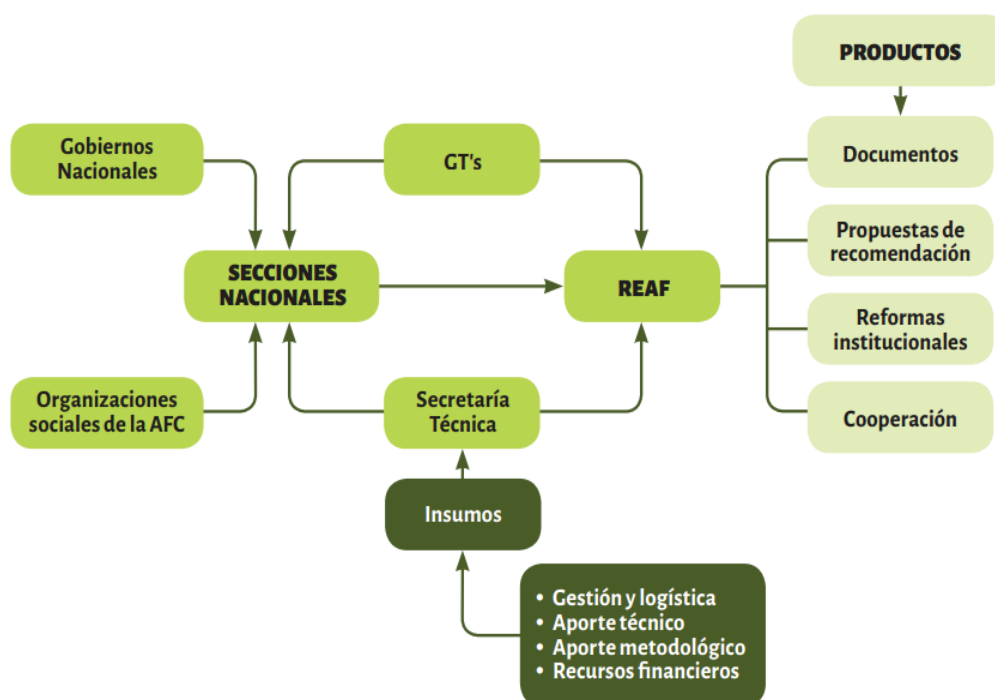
PRODUCTOS

Gobiernos Nacionales

GT's

Documentos

Propuestas de recomendación

SECCIONES NACIONALES

REAF

Reformas institucionales

Organizaciones sociales de la AFC

Secretaría Técnica

Cooperación

Insumos

• Gestión y logística
• Aporte técnico
• Aporte metodológico
• Recursos financieros